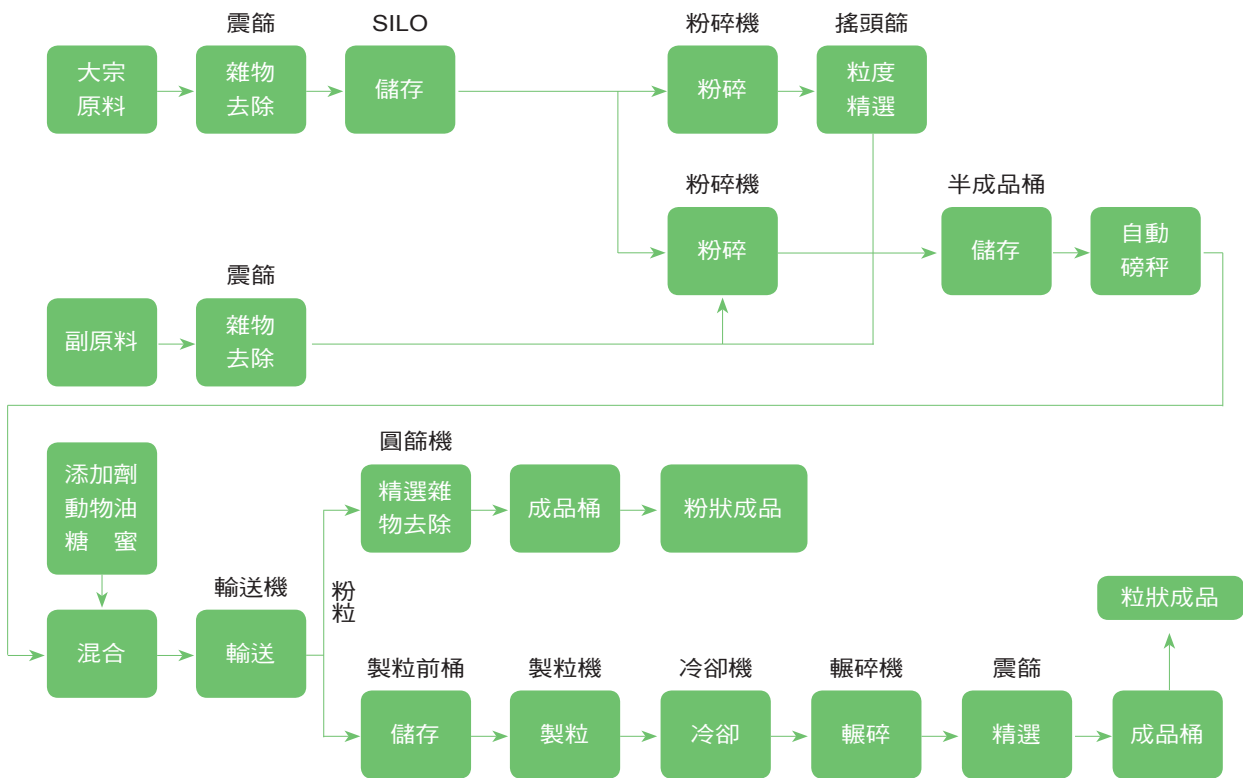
大宗原料

震篩
雜物去除

SILO
儲存

粉碎機
粉碎

搖頭篩
粒度精選

粉碎機
粉碎

半成品桶
儲存

自動磅秤

副原料

震篩
雜物去除

添加劑
動物油
糖 蜜

混合

輸送機
輸送

粉
粒

圓篩機
精選雜物去除

成品桶

粉狀成品

製粒前桶
儲存

製粒機
製粒

冷卻機
冷卻

輾碎機
輾碎

震篩
精選

成品桶

粒狀成品